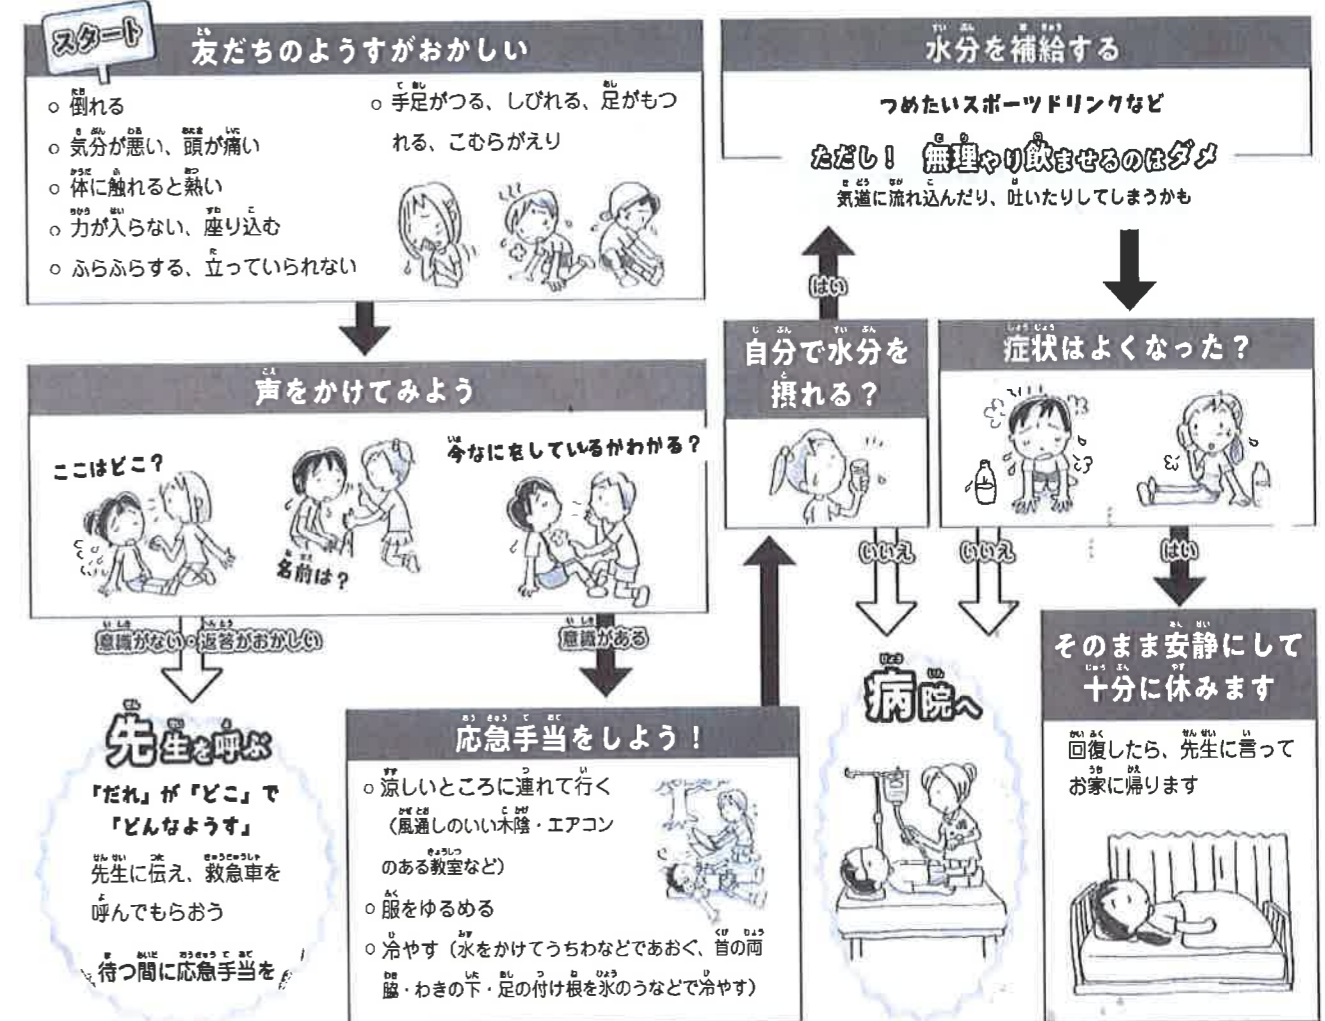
スタート

友だちのようすがおかしい

○ 倒れる
○ 気分が悪い、頭が痛い
○ 体に触れると熱い
○ 力が入らない、座り込む
○ ふらふらする、立っていられない
○ 手足がつる、しびれる、足がもつれる、こむらがえり

声をかけてみよう

ここはどこ？

名前は？

今なにをしているかわかる？

意識がない・返答がおかしい

意識がある

先生を呼ぶ

「だれ」が「どこ」で「どんなようす」

先生に伝え、救急車を呼んでもらおう

待つ間に応急手当を

応急手当をしよう！

○ 涼しいところに連れて行く（風通しのいい木陰・エアコンのある教室など）
○ 服をゆるめる
○ 冷やす（水をかけてうちわなどであおぐ、首の両脇・わきの下・足の付け根を氷のうなどで冷やす）

自分で水分を摂れる？

はい

水分を補給する

つめたいスポーツドリンクなど

ただし！ 無理やり飲ませるのはダメ

気道に流れ込んだり、吐いたりしてしまうかも

症状はよくなった？

いいえ

いいえ

はい

病院へ

そのまま安静にして十分に休みます

回復したら、先生に言ってお家に帰ります